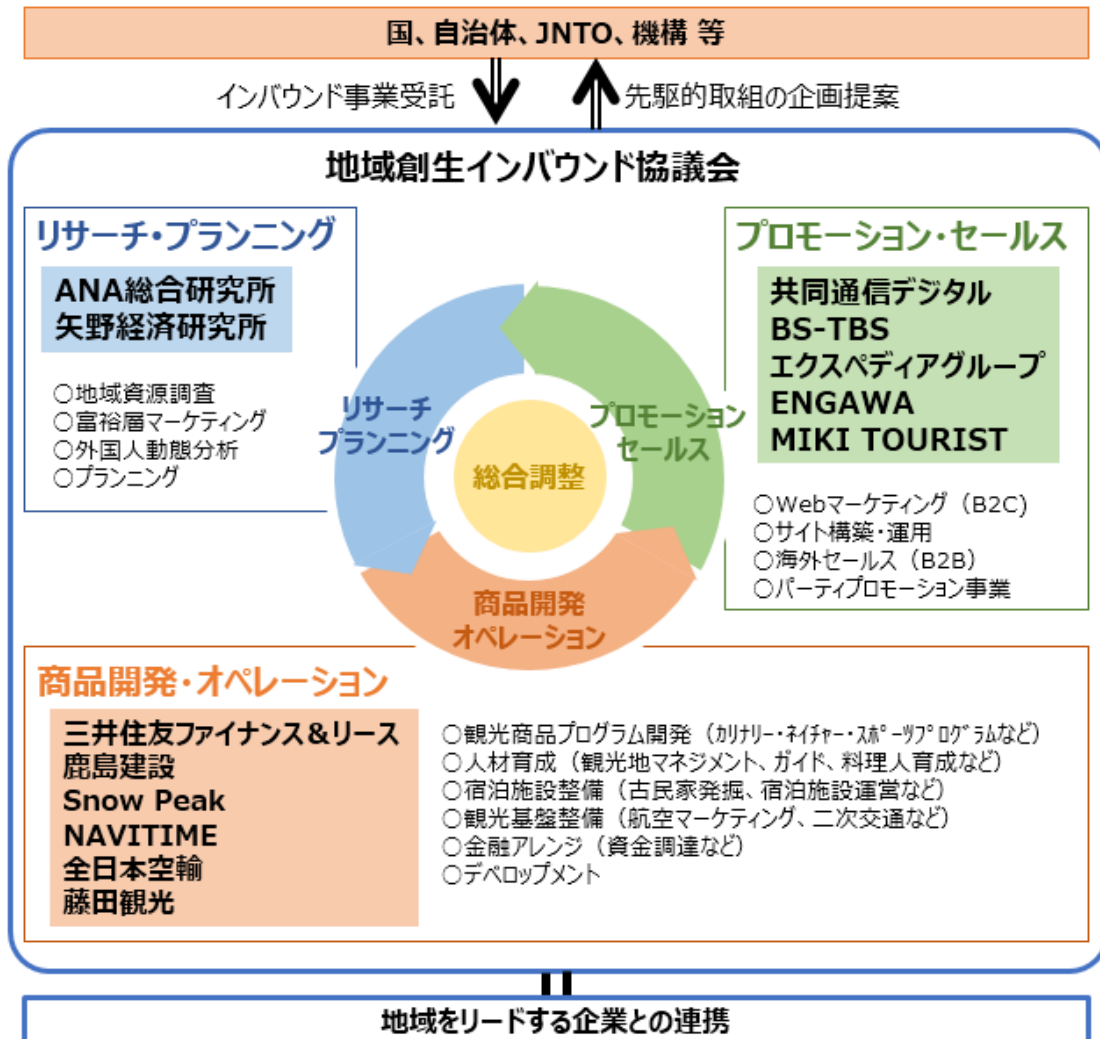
国、自治体、JNTO、機構 等

インバウンド事業受託

先駆的取組の企画提案

地域創生インバウンド協議会

リサーチ・プランニング

ANA総合研究所
矢野経済研究所

○地域資源調査
○富裕層マーケティング
○外国人動態分析
○プランニング

プロモーション・セールス

共同通信デジタル
BS-TBS
エクスペディアグループ
ENGAWA
MIKI TOURIST

○Webマーケティング（B2C）
○サイト構築・運用
○海外セールス（B2B）
○パーティプロモーション事業

リサーチ
プランニング

プロモーション
セールス

総合調整

商品開発
オペレーション

商品開発・オペレーション

三井住友ファイナンス＆リース
鹿島建設
Snow Peak
NAVITIME
全日本空輸
藤田観光

○観光商品プログラム開発（カリナリー・ネイチャー・スポーツプログラムなど）
○人材育成（観光地マネジメント、ガイド、料理人育成など）
○宿泊施設整備（古民家発掘、宿泊施設運営など）
○観光基盤整備（航空マーケティング、二次交通など）
○金融アレンジ（資金調達など）
○デベロップメント

地域をリードする企業との連携